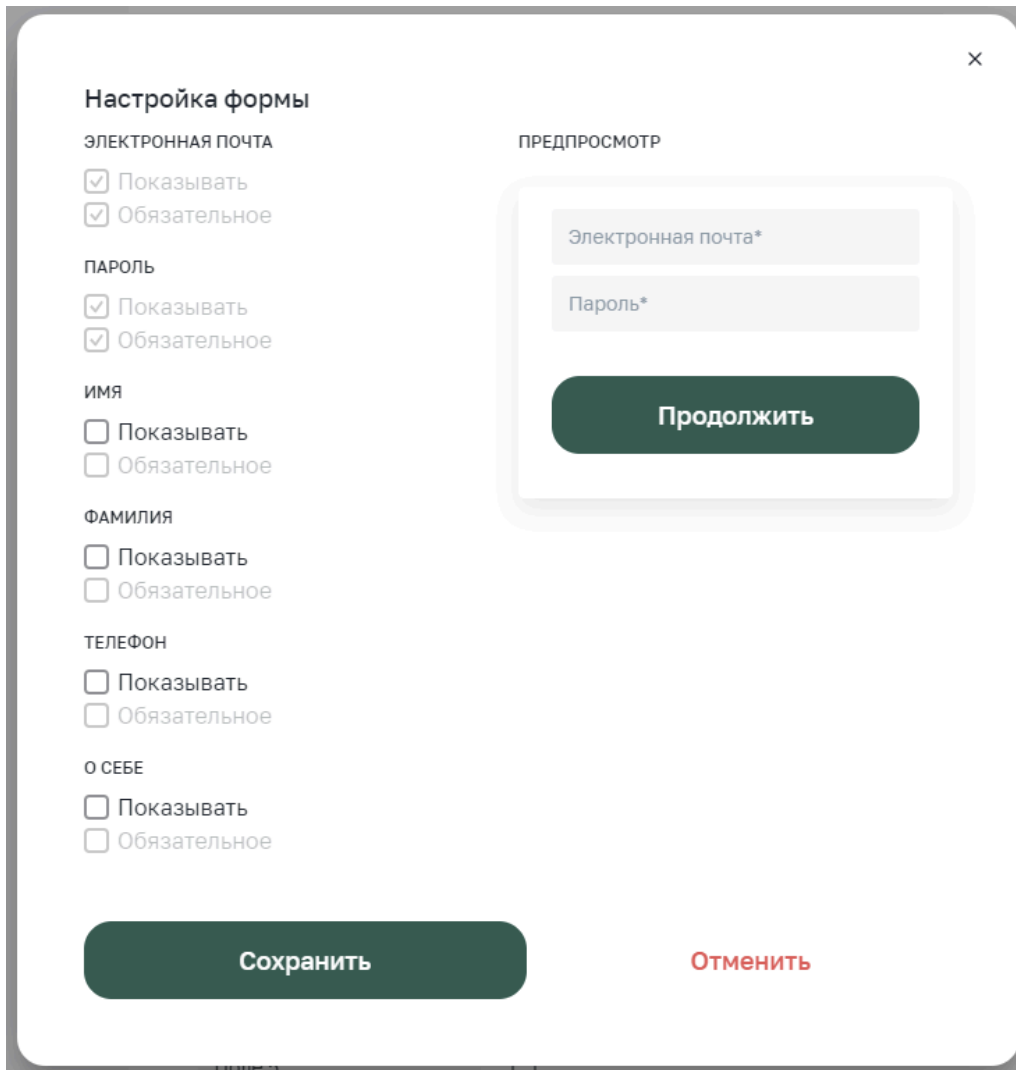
×

Настройка формы

ЭЛЕКТРОННАЯ ПОЧТА

Показывать
Обязательное

ПАРОЛЬ

Показывать
Обязательное

ИМЯ

Показывать
Обязательное

ФАМИЛИЯ

Показывать
Обязательное

ТЕЛЕФОН

Показывать
Обязательное

О СЕБЕ

Показывать
Обязательное

ПРЕДПРОСМОТР

Электронная почта*

Пароль*

Продолжить

Сохранить

Отменить